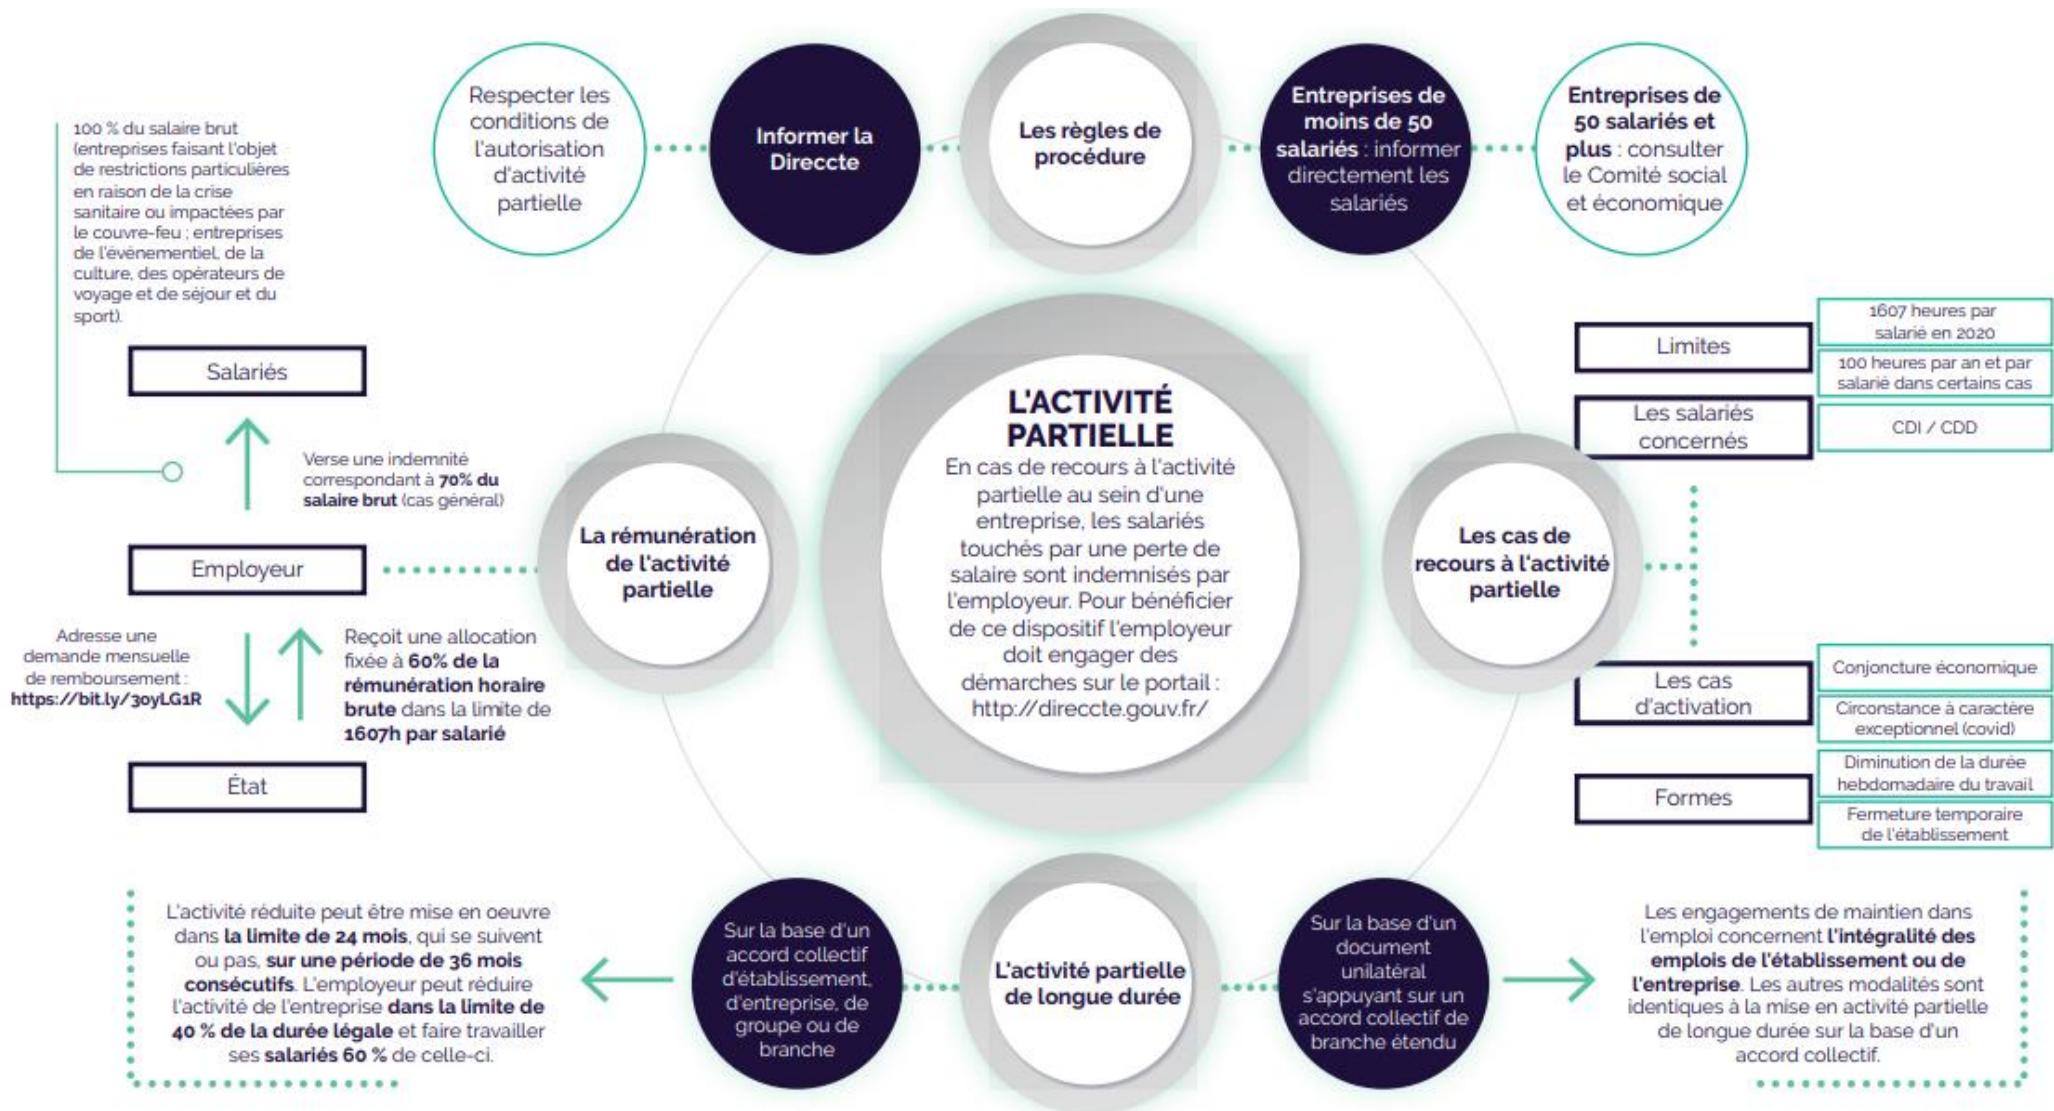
L'ACTIVITÉ PARTIELLE

En cas de recours à l'activité partielle au sein d'une entreprise, les salariés touchés par une perte de salaire sont indemnisés par l'employeur. Pour bénéficier de ce dispositif l'employeur doit engager des démarches sur le portail : http://direccte.gouv.fr/

Respecter les conditions de l'autorisation d'activité partielle

Informer la Direccte

Les règles de procédure

**Entreprises de moins de 50 salariés** : informer directement les salariés

**Entreprises de 50 salariés et plus** : consulter le Comité social et économique

100 % du salaire brut (entreprises faisant l'objet de restrictions particulières en raison de la crise sanitaire ou impactées par le couvre-feu ; entreprises de l'évènementiel, de la culture, des opérateurs de voyage et de séjour et du sport).

Salariés

Verse une indemnité correspondant à **70% du salaire brut** (cas général)

Employeur

La rémunération de l'activité partielle

Adresse une demande mensuelle de remboursement : **https://bit.ly/3oyLG1R**

Reçoit une allocation fixée à **60% de la rémunération horaire brute** dans la limite de **1607h par salarié**

État

Les cas de recours à l'activité partielle

| Limites | 1607 heures par salarié en 2020 |
|---|---|
| | 100 heures par an et par salarié dans certains cas |
| Les salariés concernés | CDI / CDD |
| Les cas d'activation | Conjoncture économique |
| | Circonstance à caractère exceptionnel (covid) |
| Formes | Diminution de la durée hebdomadaire du travail |
| | Fermeture temporaire de l'établissement |

L'activité réduite peut être mise en oeuvre dans **la limite de 24 mois**, qui se suivent ou pas, **sur une période de 36 mois consécutifs**. L'employeur peut réduire l'activité de l'entreprise **dans la limite de 40 % de la durée légale** et faire travailler ses **salariés 60 %** de celle-ci.

Sur la base d'un accord collectif d'établissement, d'entreprise, de groupe ou de branche

L'activité partielle de longue durée

Sur la base d'un document unilatéral s'appuyant sur un accord collectif de branche étendu

Les engagements de maintien dans l'emploi concernent **l'intégralité des emplois de l'établissement ou de l'entreprise**. Les autres modalités sont identiques à la mise en activité partielle de longue durée sur la base d'un accord collectif.